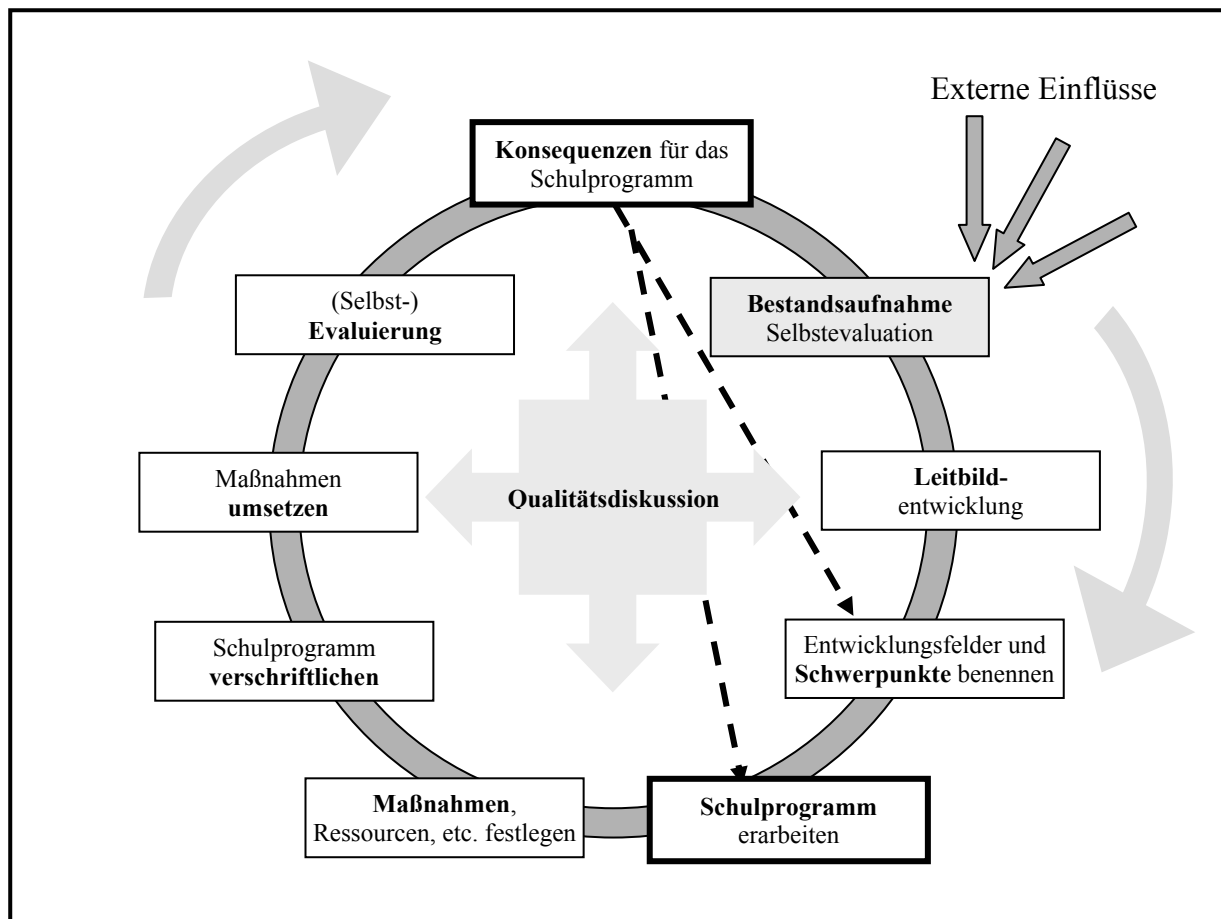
Externe Einflüsse

**Konsequenzen** für das Schulprogramm

**Bestandsaufnahme** Selbstevaluation

**Leitbild**entwicklung

Entwicklungsfelder und **Schwerpunkte** benennen

**Schulprogramm** erarbeiten

**Maßnahmen**, Ressourcen, etc. festlegen

Schulprogramm **verschriftlichen**

Maßnahmen **umsetzen**

(Selbst-) **Evaluierung**

**Qualitätsdiskussion**